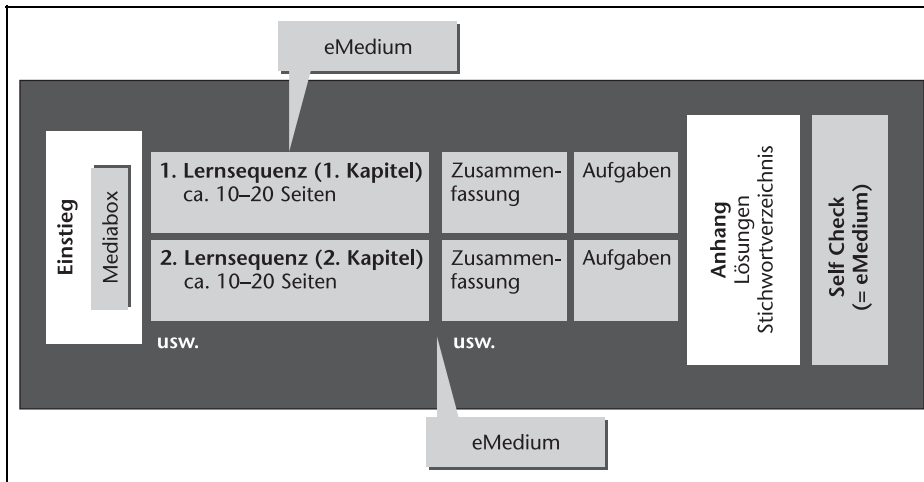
eMedium

Einstieg

Mediabox

1. Lernsequenz (1. Kapitel)
ca. 10–20 Seiten

Zusammenfassung

Aufgaben

2. Lernsequenz (2. Kapitel)
ca. 10–20 Seiten

Zusammenfassung

Aufgaben

usw.

usw.

Anhang
Lösungen
Stichwortverzeichnis

Self Check
(= eMedium)

eMedium